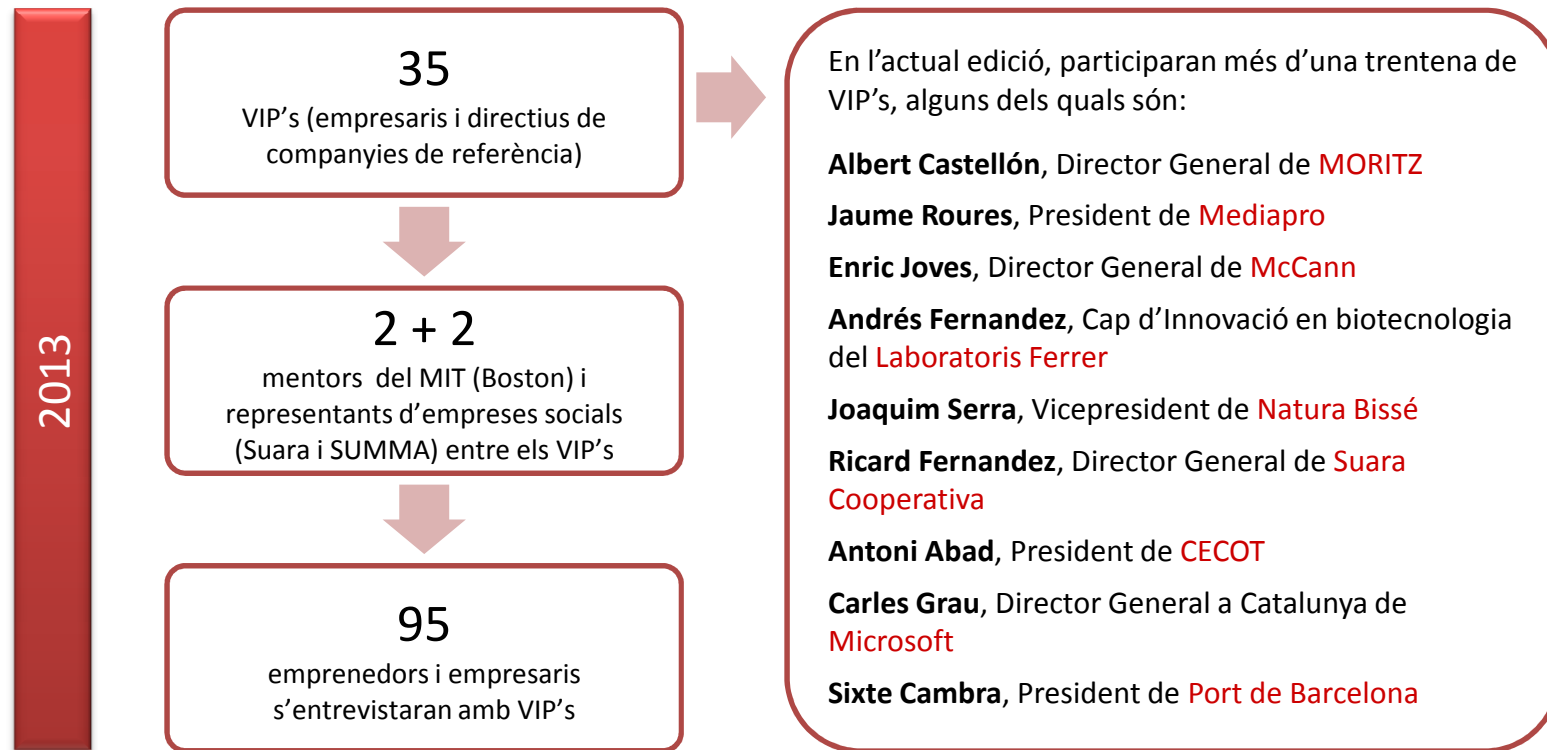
2013

35
VIP’s (empresaris i directius de companyies de referència)

2 + 2
mentors del MIT (Boston) i representants d’empreses socials (Suara i SUMMA) entre els VIP’s

95
emprenedors i empresaris s’entrevistaran amb VIP’s

En l’actual edició, participaran més d’una trentena de VIP’s, alguns dels quals són:

**Albert Castellón**, Director General de MORITZ

**Jaume Roures**, President de Mediapro

**Enric Joves**, Director General de McCann

**Andrés Fernandez**, Cap d’Innovació en biotecnologia del Laboratoris Ferrer

**Joaquim Serra**, Vicepresident de Natura Bissé

**Ricard Fernandez**, Director General de Suara Cooperativa

**Antoni Abad**, President de CECOT

**Carles Grau**, Director General a Catalunya de Microsoft

**Sixte Cambra**, President de Port de Barcelona